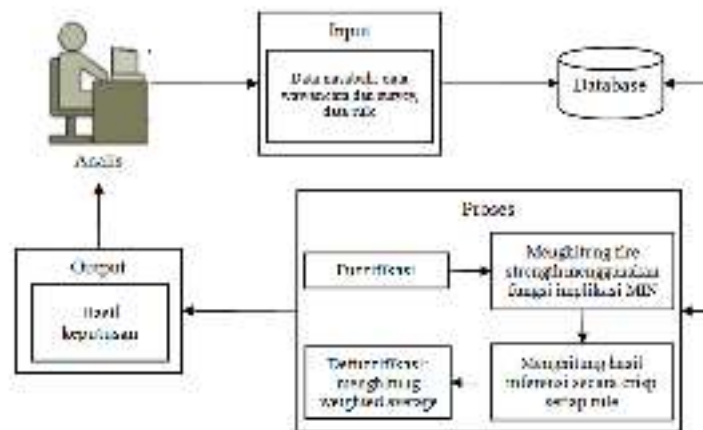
Input

Data variabel- hasil wawancara dan survey, dan rule

Database

Analis

Proses

Output

Hasil keputusan

Fuzzifikasi

Menghitung fire strength menggunakan fungsi implikasi MIN

Menghitung hasil inferensi secara crisp setiap rule

Defuzzifikasi menghitung weighted average